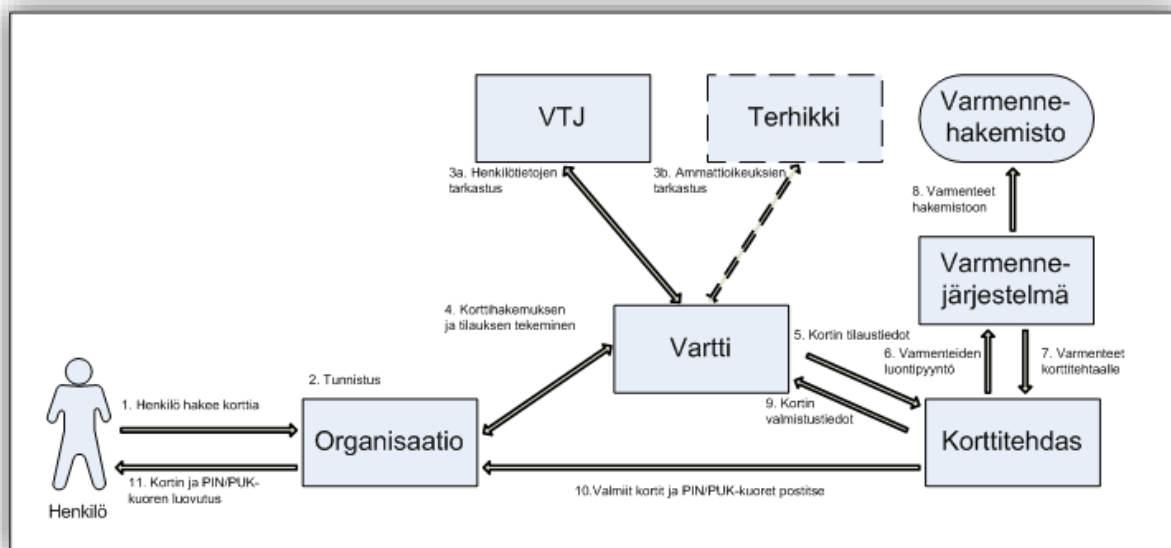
VTJ

Terhikki

Varmennehakemisto

3a. Henkilötietojen tarkastus

3b. Ammattioikeuksien tarkastus

8. Varmenteet hakemistoon

Varmennejärjestelmä

4. Korttihakemuksen ja tilauksen tekeminen

Vartti

5. Kortin tilaustiedot

6. Varmenteiden luontipyyntö

7. Varmenteet korttitehtaalle

2. Tunnistus

1. Henkilö hakee korttia

9. Kortin valmistustiedot

Organisaatio

Korttitehdas

11. Kortin ja PIN/PUK-kuoren luovutus

10.Valmiit kortit ja PIN/PUK-kuoret postitse

Henkilö